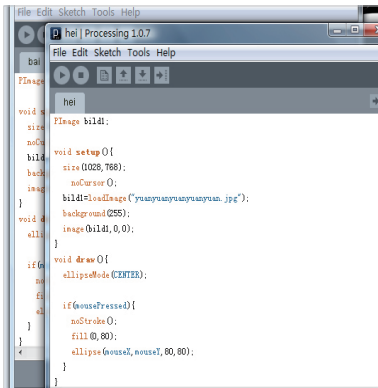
File Edit Sketch Tools Help

bai

PImage

void s
size
noCur
bild
back
imag
}
void d
ellip

if(m
no
fil
el
}
}

hei | Processing 1.0.7

File Edit Sketch Tools Help

hei

PImage bild1;

void setup(){
size(1028,768);
noCursor();
bild1=loadImage("yuanyuanyuanyuanyuan.jpg");
background(255);
image(bild1,0,0);
}
void draw(){
ellipseMode(CENTER);

if(mousePressed){
noStroke();
fill(0,80);
ellipse(mouseX,mouseY,80,80);
}
}